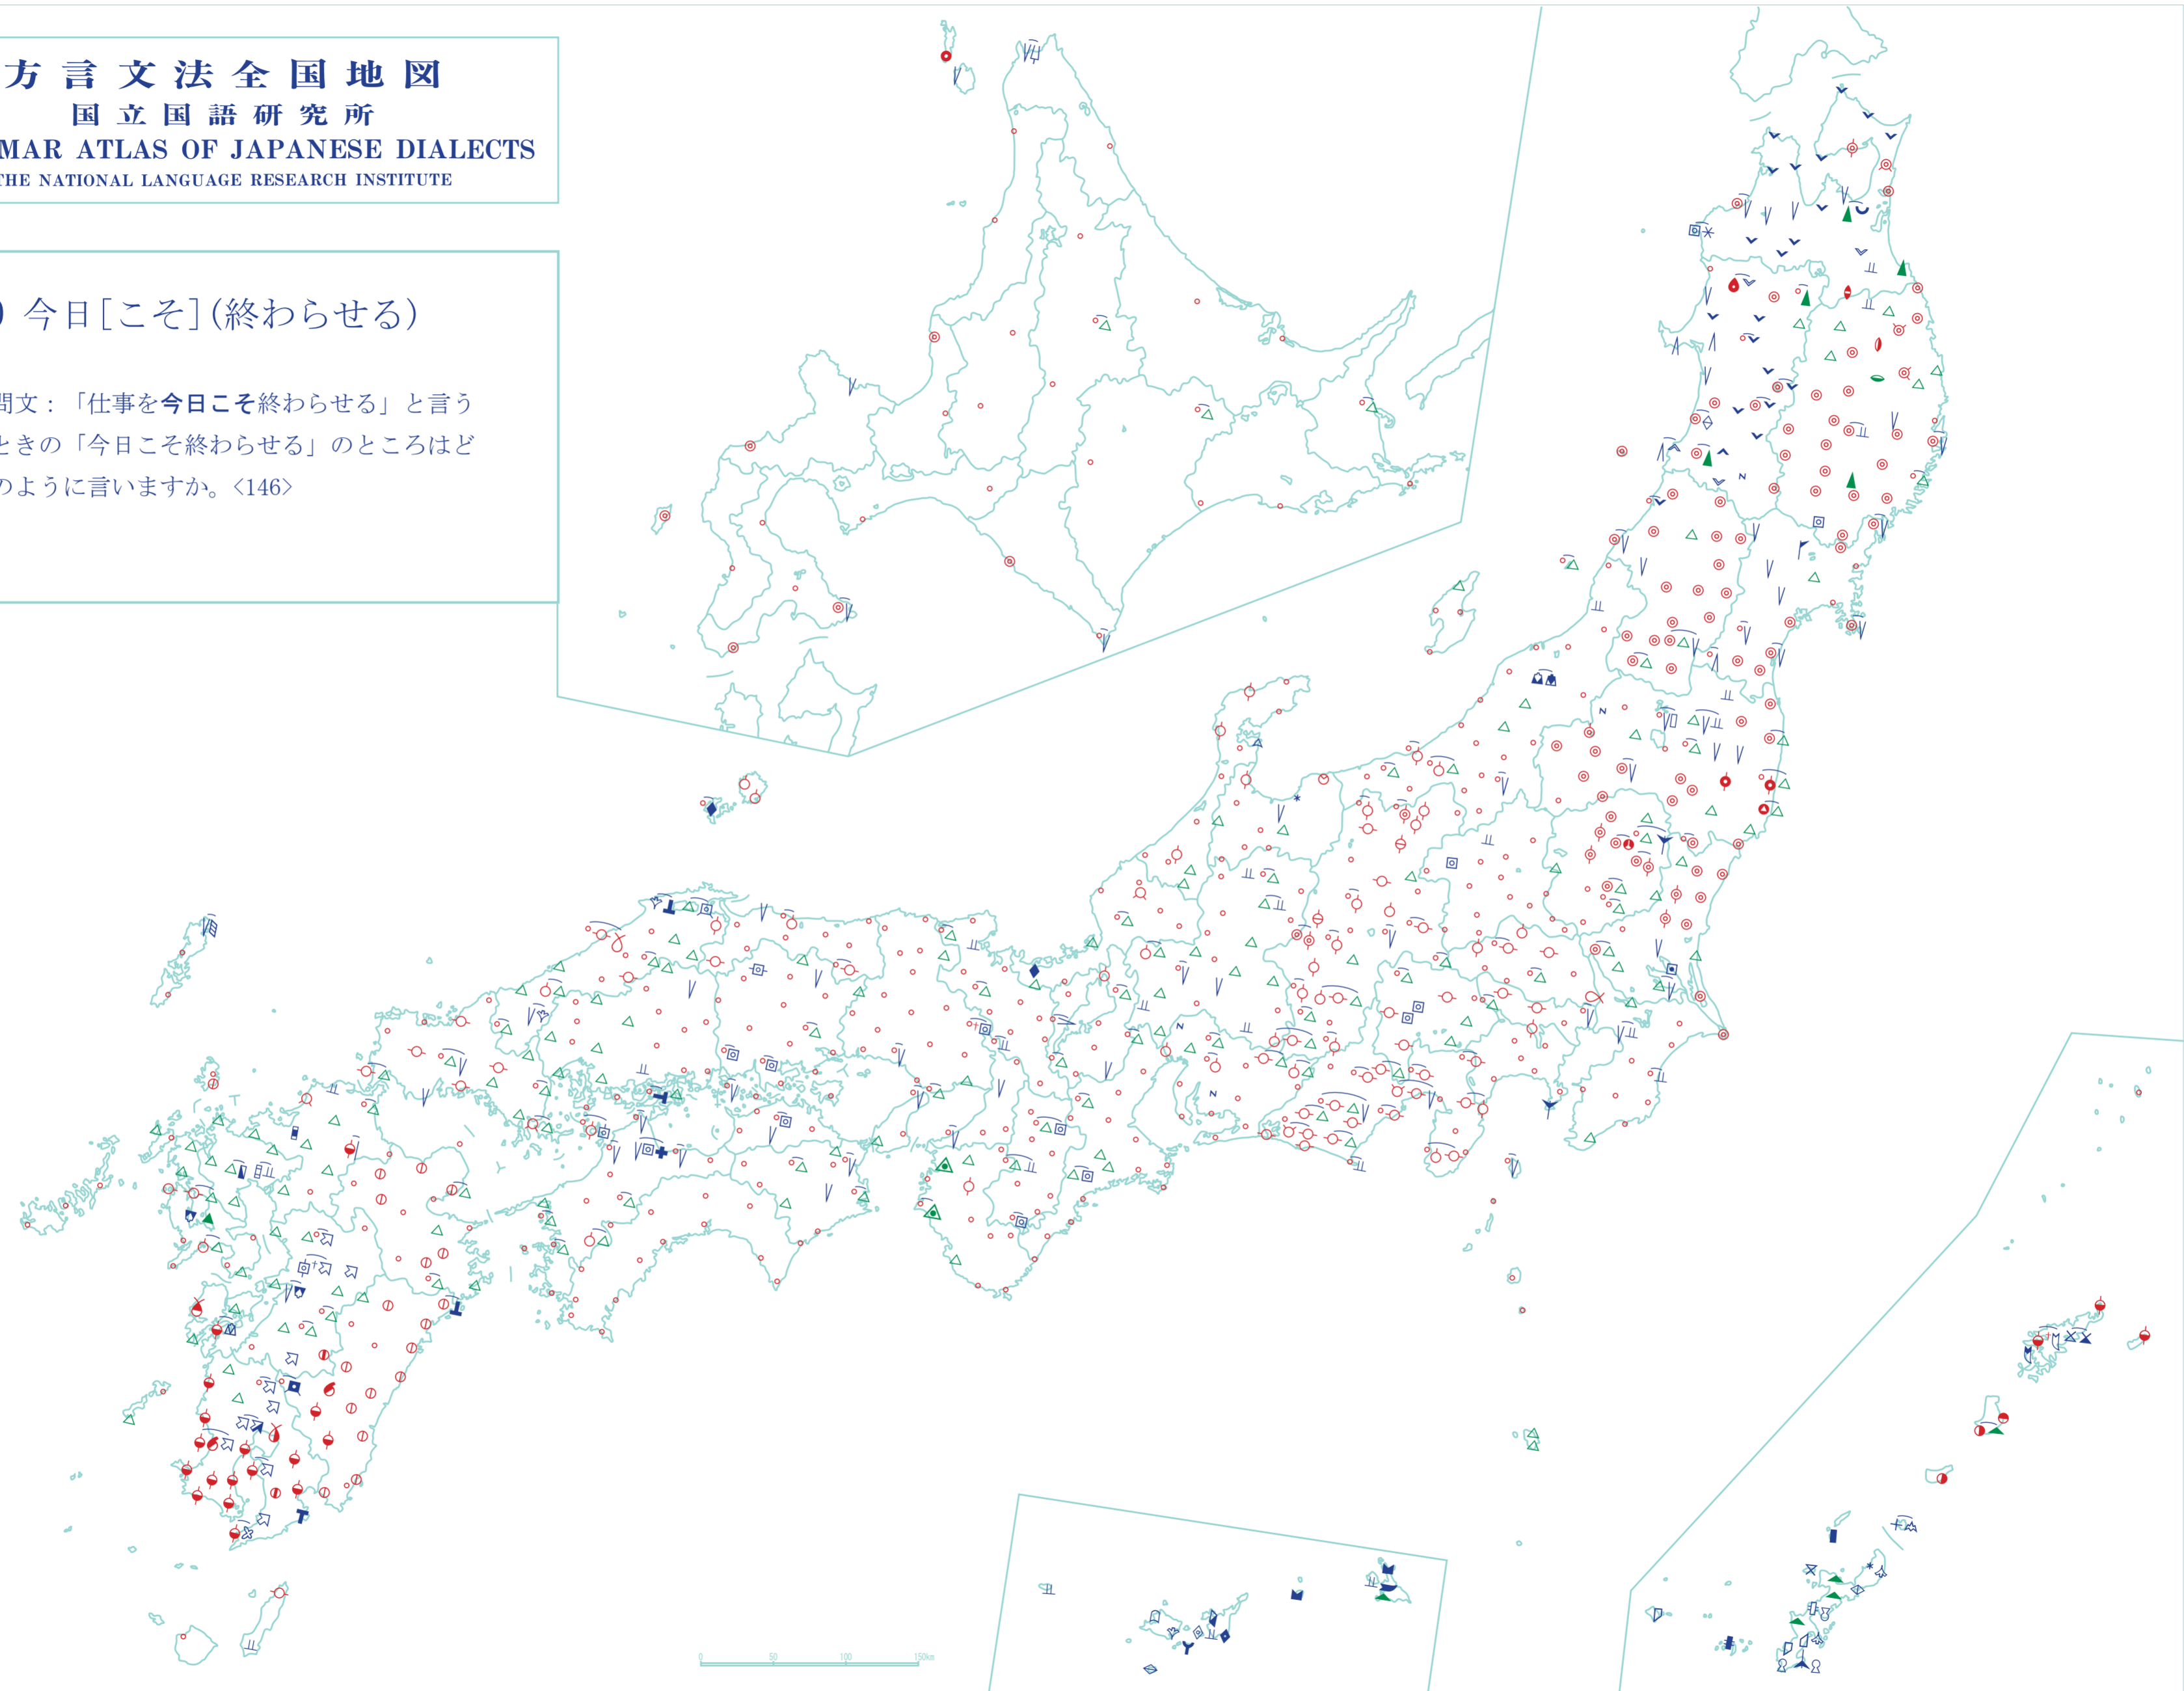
方言文法全国地図
国立国語研究所
MAR ATLAS OF JAPANESE DIALECTS
THE NATIONAL LANGUAGE RESEARCH INSTITUTE

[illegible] 今日[こそ](終わらせる)

問文：「仕事を今日こそ終わらせる」と言うときの「今日こそ終わらせる」のところはどのように言いますか。〈146〉

0 50 100 150km